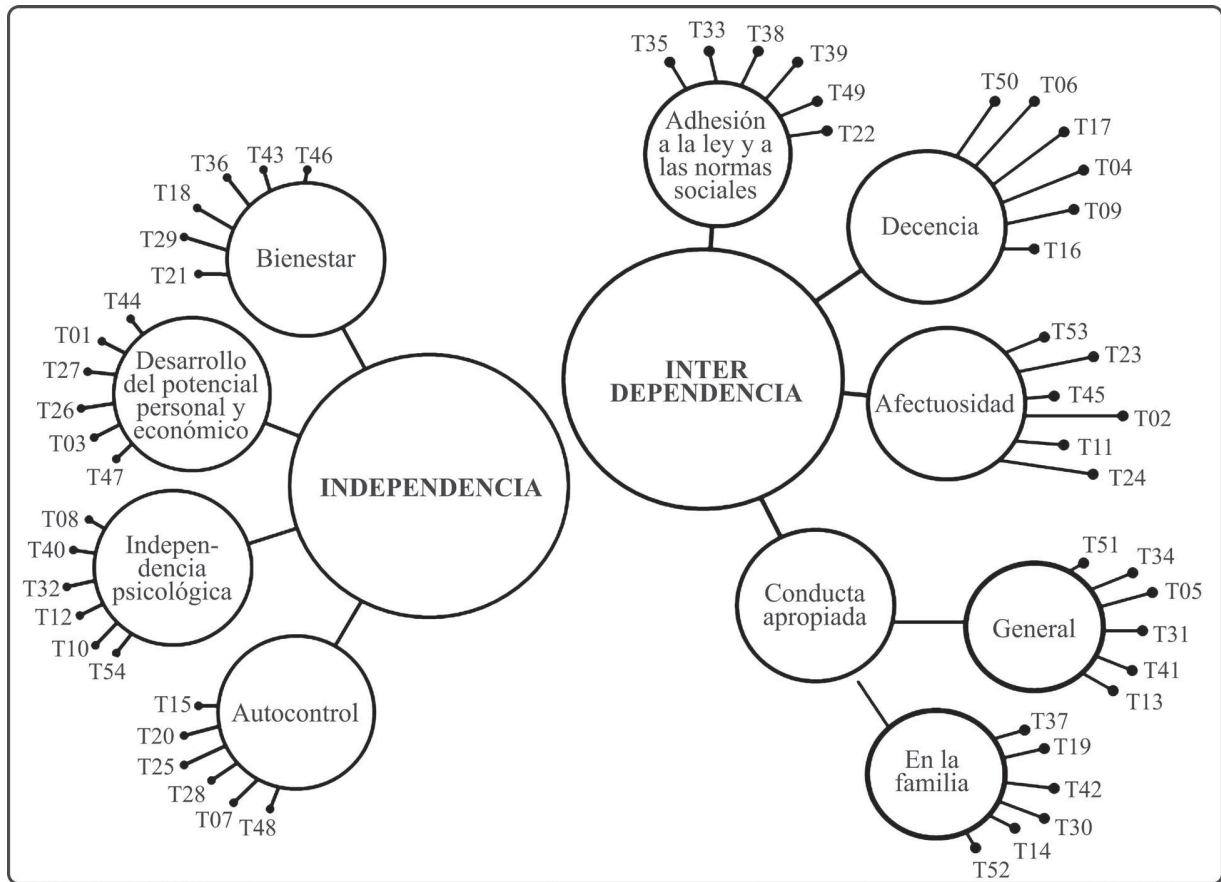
INDEPENDENCIA

Bienestar
T36 T43 T46
T18
T29
T21

Desarrollo del potencial personal y económico
T44
T01
T27
T26
T03
T47

Independencia psicológica
T08
T40
T32
T12
T10
T54

Autocontrol
T15
T20
T25
T28
T07
T48

INTER DEPENDENCIA

Adhesión a la ley y a las normas sociales
T35 T33 T38 T39
T49
T22

Decencia
T50 T06
T17
T04
T09
T16

Afectuosidad
T53
T23
T45
T02
T11
T24

Conducta apropiada

General
T51
T34
T05
T31
T41
T13

En la familia
T37
T19
T42
T30
T14
T52